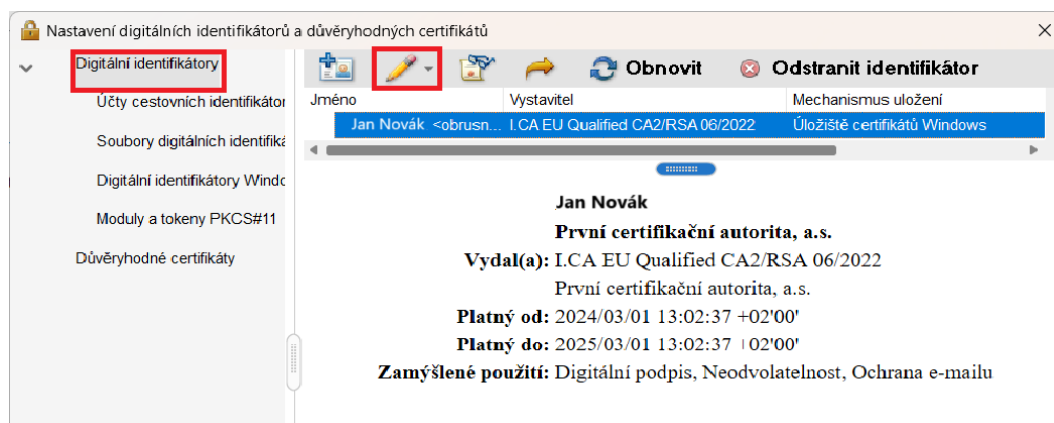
Nastavení digitálních identifikátorů a důvěryhodných certifikátů

Digitální identifikátory

Účty cestovních identifikátor

Soubory digitálních identifiká

Digitální identifikátory Windo

Moduly a tokeny PKCS#11

Důvěryhodné certifikáty

Obnovit

Odstranit identifikátor

| Jméno | Vystavitel | Mechanismus uložení |
|---|---|---|
| Jan Novák <obrusn... | I.CA EU Qualified CA2/RSA 06/2022 | Úložiště certifikátů Windows |

Jan Novák

První certifikační autorita, a.s.

Vydal(a): I.CA EU Qualified CA2/RSA 06/2022

První certifikační autorita, a.s.

Platný od: 2024/03/01 13:02:37 +02'00'

Platný do: 2025/03/01 13:02:37 +02'00'

Zamýšlené použití: Digitální podpis, Neodvolatelnost, Ochrana e-mailu